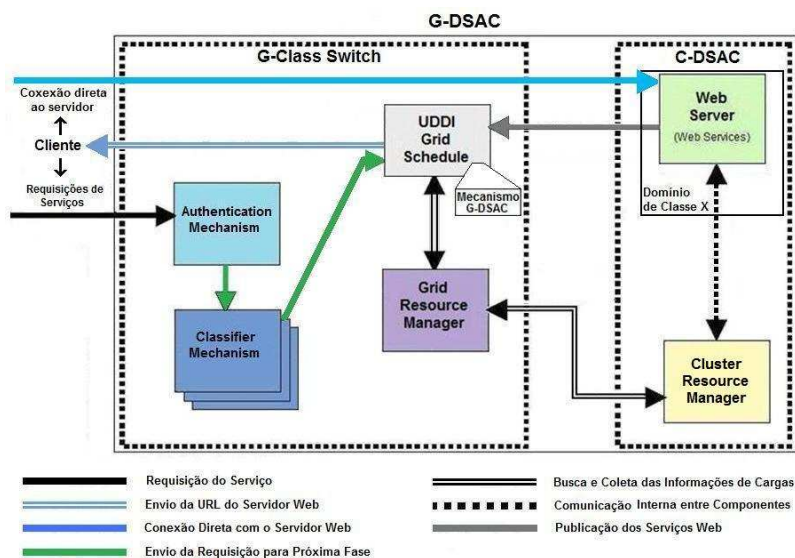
G-DSAC

G-Class Switch

C-DSAC

Coxexão direta ao servidor

Cliente

Requisições de Serviços

UDDI Grid Schedule

Mecanismo G-DSAC

Web Server (Web Services)

Domínio de Classe X

Authentication Mechanism

Classifier Mechanism

Grid Resource Manager

Cluster Resource Manager

Requisição do Serviço

Envio da URL do Servidor Web

Conexão Direta com o Servidor Web

Envio da Requisição para Próxima Fase

Busca e Coleta das Informações de Cargas

Comunicação Interna entre Componentes

Publicação dos Serviços Web